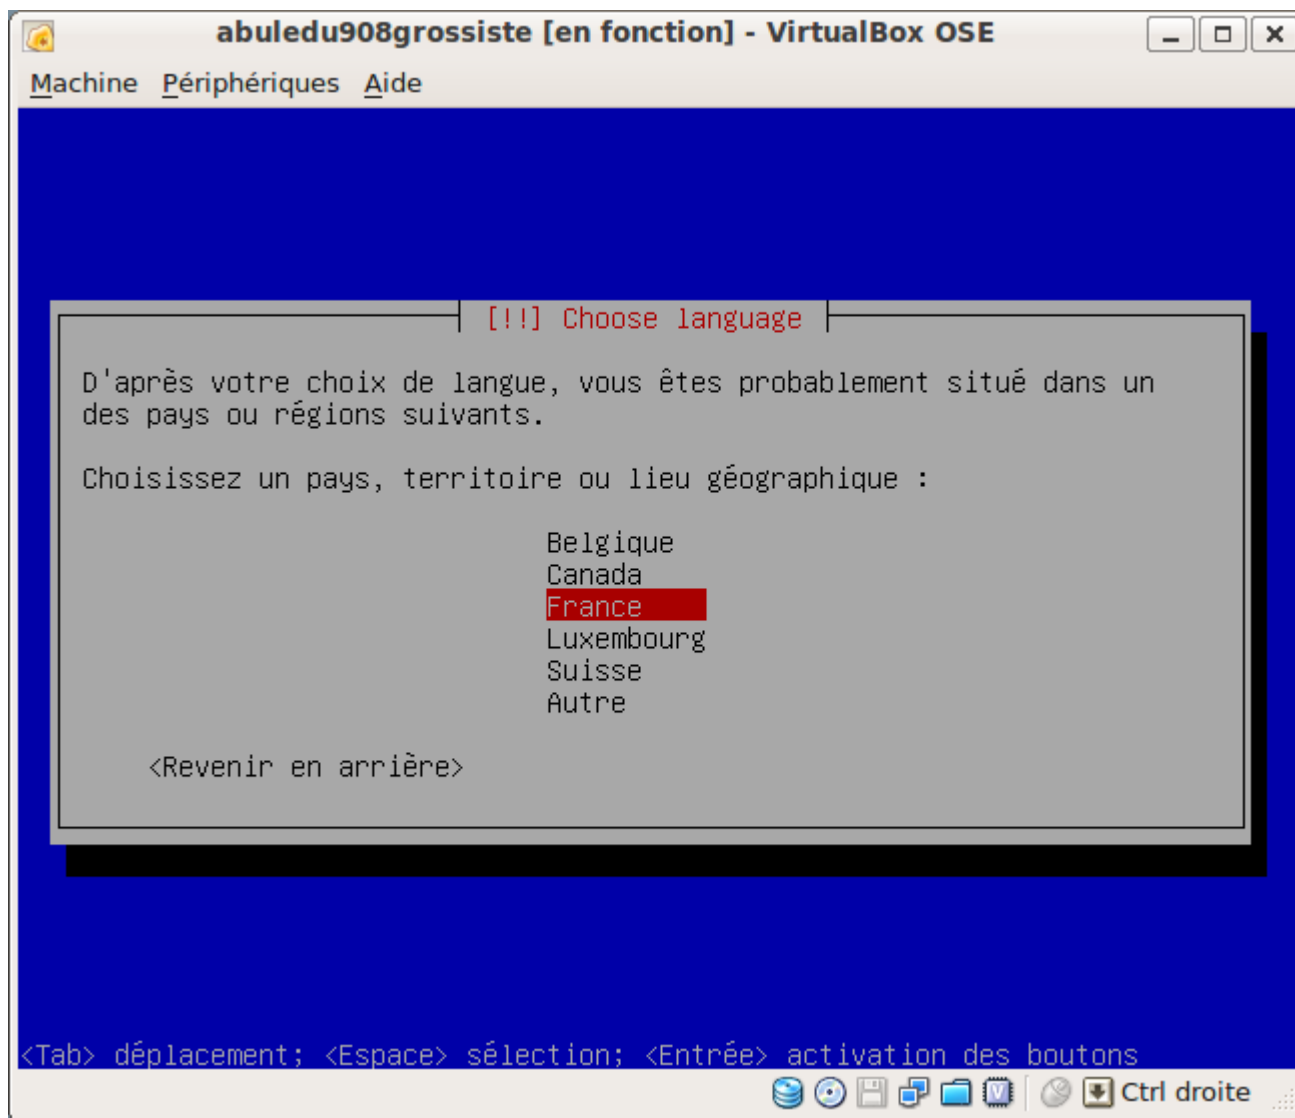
abuledu908grossiste [en fonction] - VirtualBox OSE

Machine Périphériques Aide

[!!] Choose language

D'après votre choix de langue, vous êtes probablement situé dans un des pays ou régions suivants.

Choisissez un pays, territoire ou lieu géographique :

Belgique
Canada
France
Luxembourg
Suisse
Autre

<Revenir en arrière>

<Tab> déplacement; <Espace> sélection; <Entrée> activation des boutons

Ctrl droite